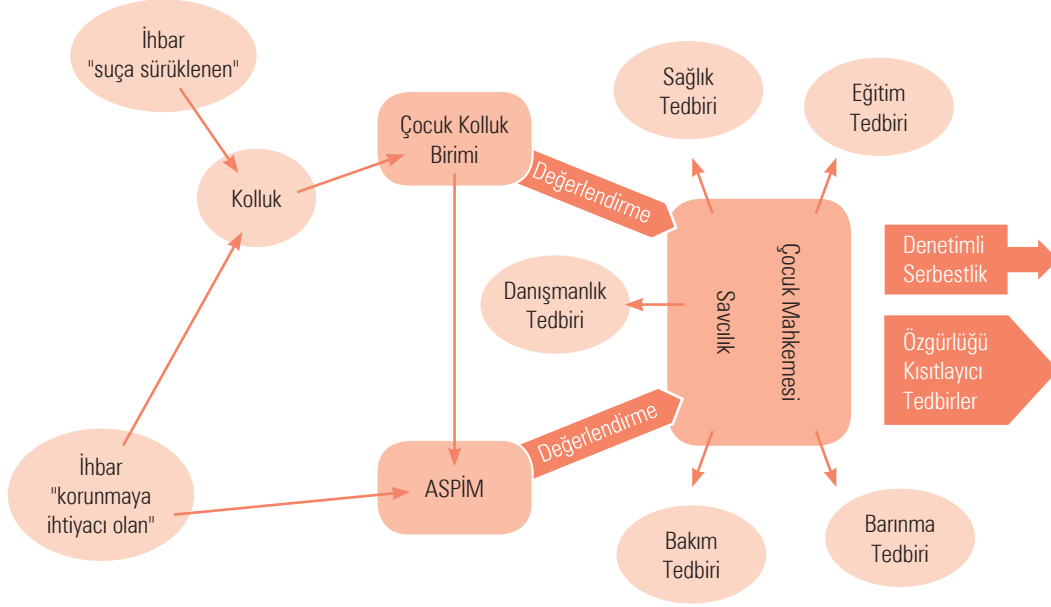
İhbar "suça sürüklenen"

Kolluk

Çocuk Kolluk Birimi

Değerlendirme

Sağlık Tedbiri

Eğitim Tedbiri

Savcılık

Çocuk Mahkemesi

Denetimli Serbestlik

Özgürlüğü Kısıtlayıcı Tedbirler

Danışmanlık Tedbiri

Değerlendirme

İhbar "korunmaya ihtiyacı olan"

ASPİM

Bakım Tedbiri

Barınma Tedbiri